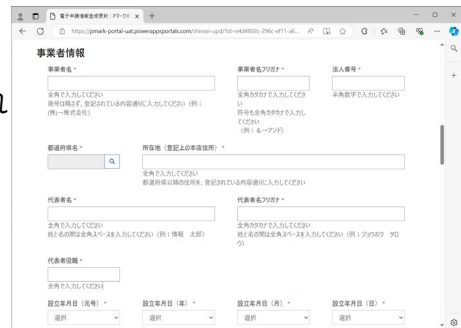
電子申請者情報登録更新｜Pマーク… ×  +

https://pmark-portal-uat.powerappsportals.com/shinsei-upd/?id=e4d4f80c-296c-ef11-a6…

事業者情報

事業者名 *

全角で入力してください
商号は略さず、登記されている内容通りに入力してください（例：(株)→株式会社）

事業者名フリガナ *

全角カタカナで入力してください
符号も全角カタカナで入力してください
（例：＆→アンド）

法人番号 *

半角数字で入力してください

都道府県名 *

所在地（登記上の本店住所） *

全角で入力してください
都道府県以降の住所を、登記されている内容通りに入力してください

代表者名 *

全角で入力してください
姓と名の間は全角スペースを入力してください（例：情報　太郎）

代表者名フリガナ *

全角カタカナで入力してください
姓と名の間は全角スペースを入力してください（例：ジョウホウ　タロウ）

代表者役職 *

全角で入力してください

設立年月日（元号） *
選択

設立年月日（年） *
選択

設立年月日（月） *
選択

設立年月日（日） *
選択